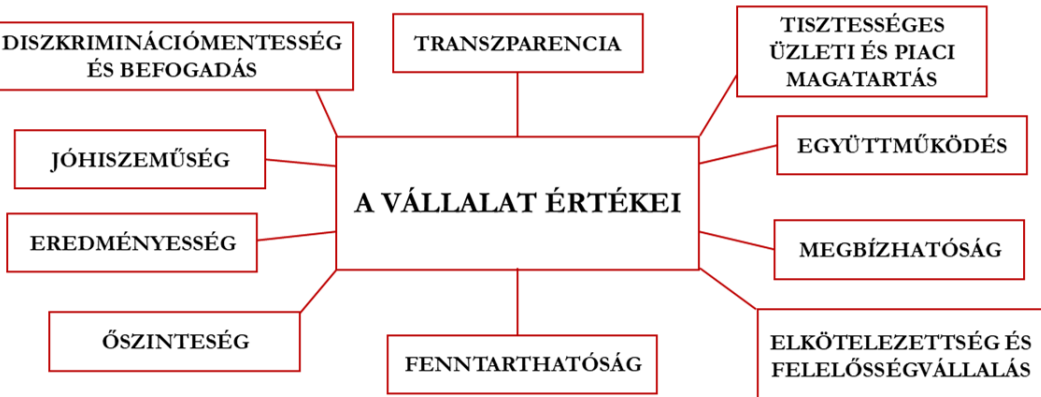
A VÁLLALAT ÉRTÉKEI

DISZKRIMINÁCIÓMENTESSÉG ÉS BEFOGADÁS

TRANSZPARENCIA

TISZTESSÉGES ÜZLETI ÉS PIACI MAGATARTÁS

JÓHISZEMŰSÉG

EGYÜTTMŰKÖDÉS

EREDMÉNYESSÉG

MEGBÍZHATÓSÁG

ŐSZINTESÉG

FENNTARTHATÓSÁG

ELKÖTELEZETTSÉG ÉS FELELŐSSÉGVÁLLALÁS